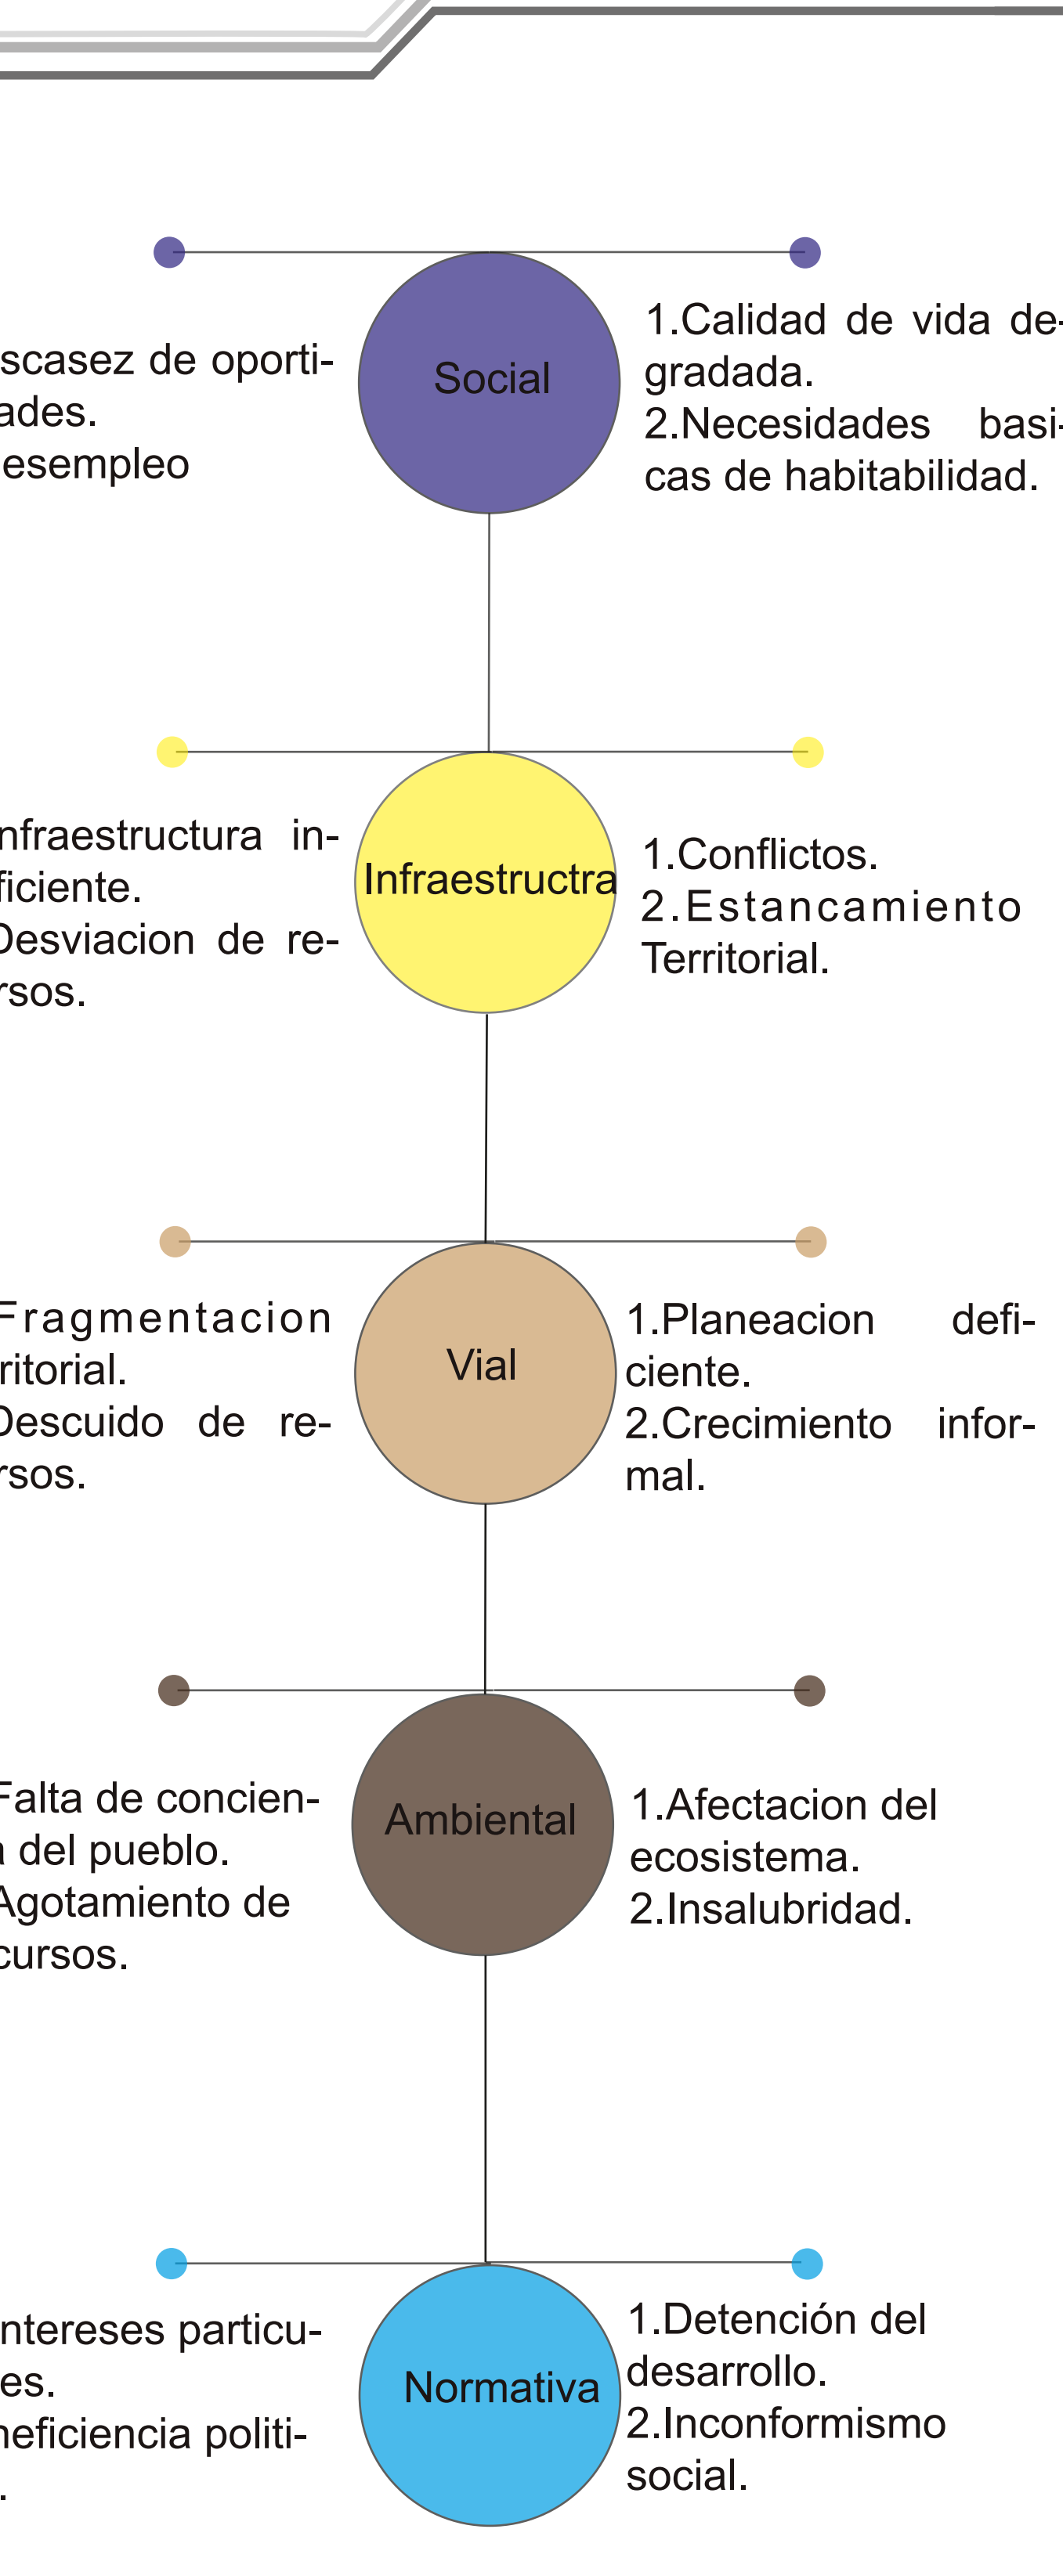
scasez de oportiades.
esempleo

Social

1.Calidad de vida degradada.
2.Necesidades basicas de habitabilidad.

nfraestructura inficiente.
Desviacion de rersos.

Infraestructra

1.Conflictos.
2.Estancamiento Territorial.

Fragmentacion ritorial.
Descuido de rersos.

Vial

1.Planeacion deficiente.
2.Crecimiento informal.

Falta de concien- del pueblo.
Agotamiento de cursos.

Ambiental

1.Afectacion del ecosistema.
2.Insalubridad.

ntereses particues.
neficiencia politi-
.

Normativa

1.Detención del desarrollo.
2.Inconformismo social.